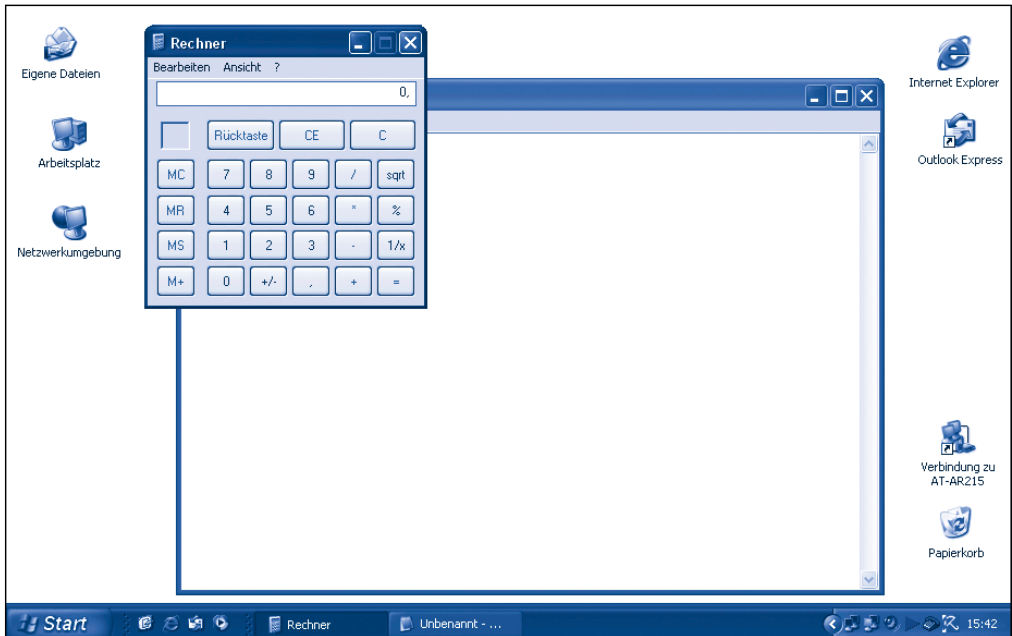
Eigene Dateien

Arbeitsplatz

Netzwerkumgebung

Rechner

Bearbeiten Ansicht ?

0,

Rücktaste CE C

MC 7 8 9 / sqrt

MR 4 5 6 * %

MS 1 2 3 - 1/x

M+ 0 +/- , + =

Internet Explorer

Outlook Express

Verbindung zu AT-AR215

Papierkorb

Start Rechner Unbenannt - ... 15:42